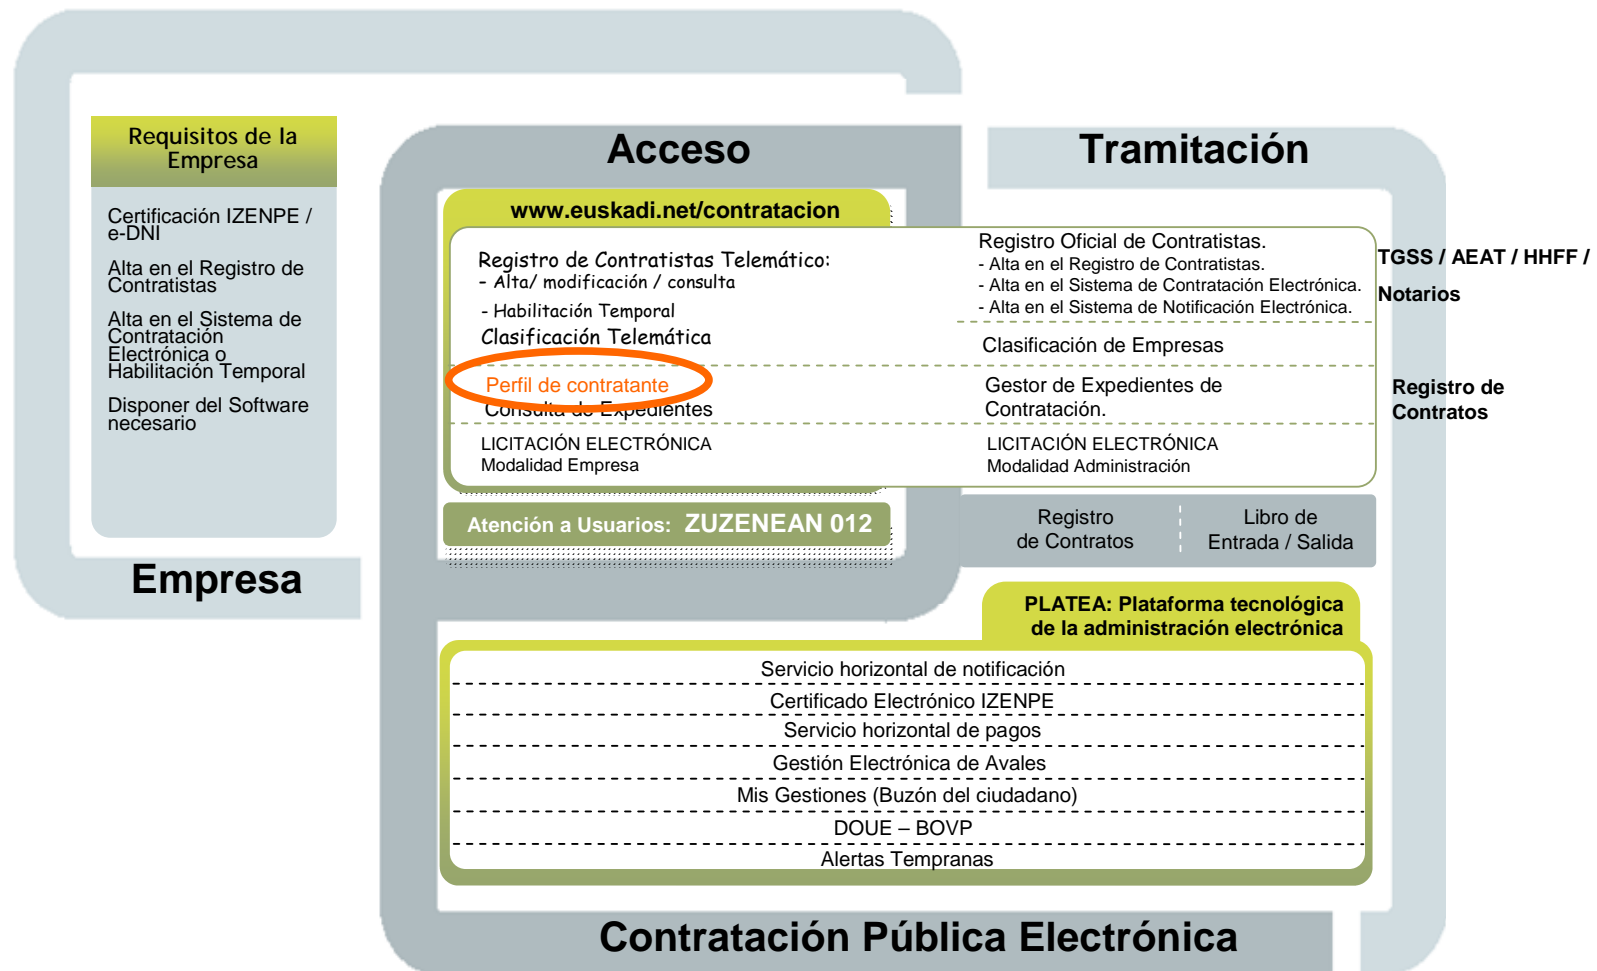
Requisitos de la Empresa

Certificación IZENPE / e-DNI

Alta en el Registro de Contratistas

Alta en el Sistema de Contratación Electrónica o Habilitación Temporal

Disponer del Software necesario

Empresa

Acceso

www.euskadi.net/contratacion

Registro de Contratistas Telemático:
- Alta/ modificación / consulta
- Habilitación Temporal
Clasificación Telemática

Perfil de contratante
Consulta de Expedientes

LICITACIÓN ELECTRÓNICA
Modalidad Empresa

Atención a Usuarios: ZUZENEAN 012

Tramitación

Registro Oficial de Contratistas.
- Alta en el Registro de Contratistas.
- Alta en el Sistema de Contratación Electrónica.
- Alta en el Sistema de Notificación Electrónica.

Clasificación de Empresas

Gestor de Expedientes de Contratación.

LICITACIÓN ELECTRÓNICA
Modalidad Administración

TGSS / AEAT / HHFF / Notarios

Registro de Contratos

Registro de Contratos

Libro de Entrada / Salida

PLATEA: Plataforma tecnológica de la administración electrónica

Servicio horizontal de notificación
Certificado Electrónico IZENPE
Servicio horizontal de pagos
Gestión Electrónica de Avales
Mis Gestiones (Buzón del ciudadano)
DOUE – BOVP
Alertas Tempranas

Contratación Pública Electrónica